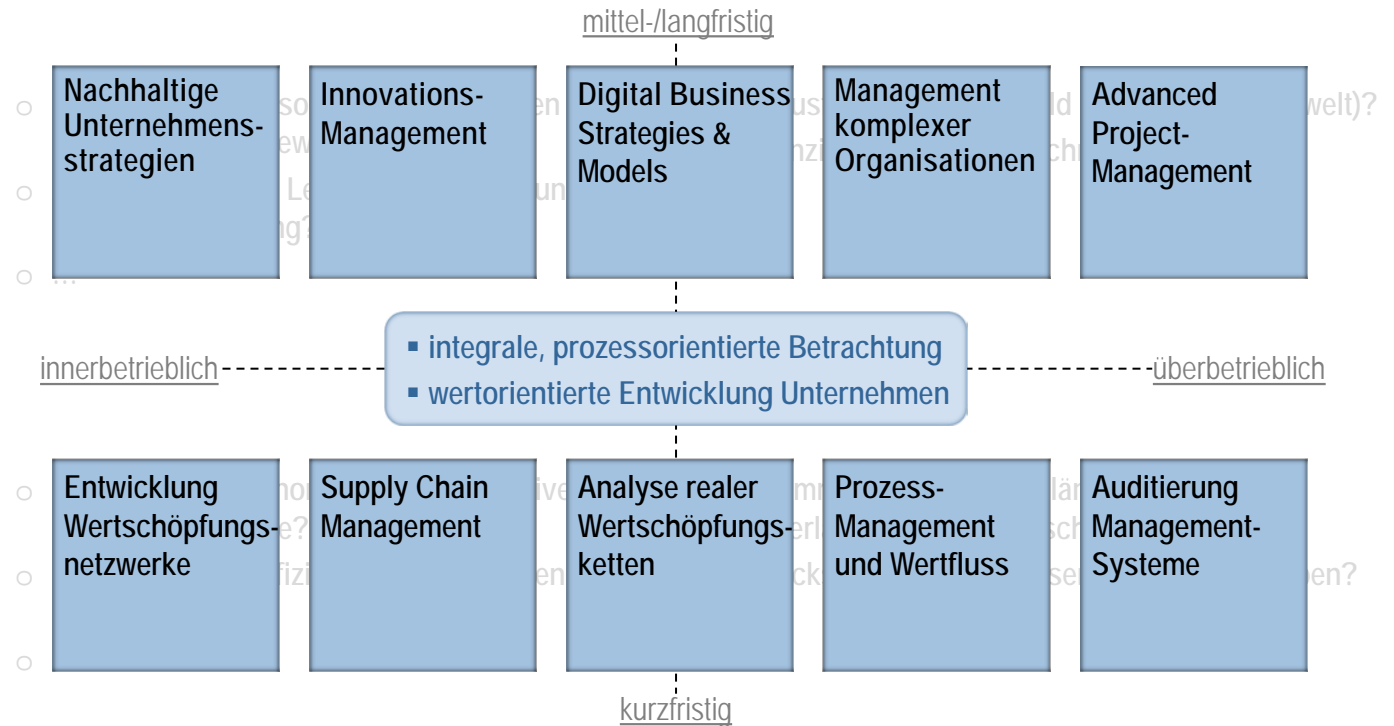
mittel-/langfristig

Nachhaltige Unternehmensstrategien

Innovations-Management

Digital Business Strategies & Models

Management komplexer Organisationen

Advanced Project-Management

innerbetrieblich

▪ integrale, prozessorientierte Betrachtung
▪ wertorientierte Entwicklung Unternehmen

überbetrieblich

Entwicklung Wertschöpfungsnetzwerke

Supply Chain Management

Analyse realer Wertschöpfungsketten

Prozess-Management und Wertfluss

Auditierung Management-Systeme

kurzfristig